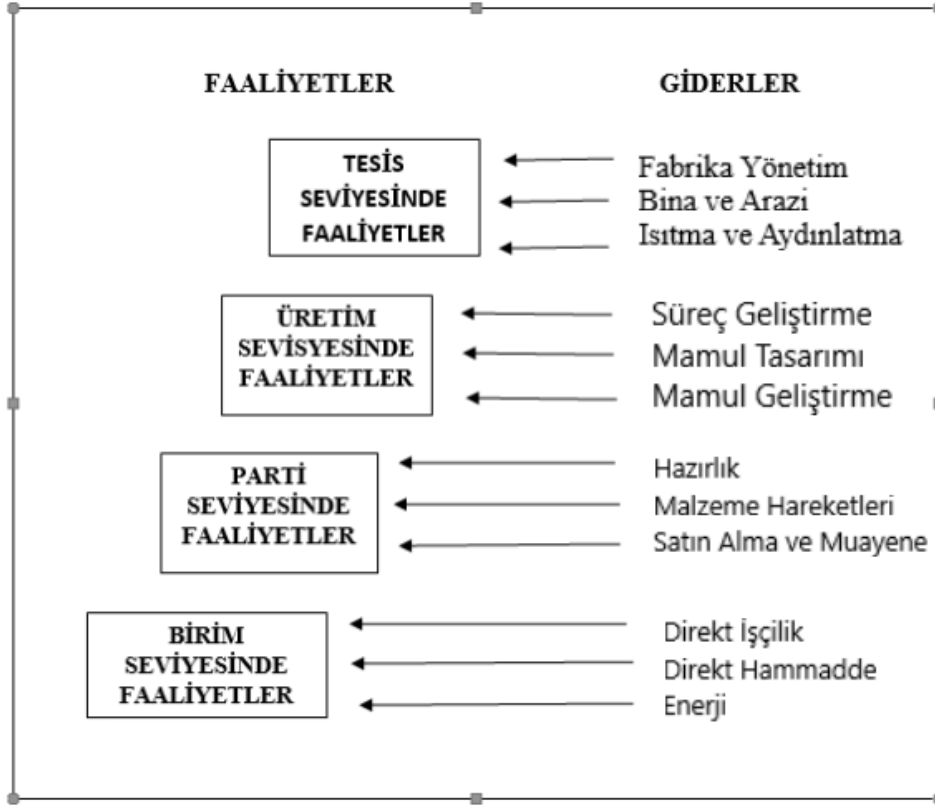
FAALİYETLER

GİDERLER

TESİS SEVİYESİNDE FAALİYETLER

Fabrika Yönetim
Bina ve Arazi
Isıtma ve Aydınlatma

ÜRETİM SEVİSYESİNDE FAALİYETLER

Süreç Geliştirme
Mamul Tasarımı
Mamul Geliştirme

PARTİ SEVİYESİNDE FAALİYETLER

Hazırlık
Malzeme Hareketleri
Satın Alma ve Muayene

BİRİM SEVİYESİNDE FAALİYETLER

Direkt İşçilik
Direkt Hammadde
Enerji